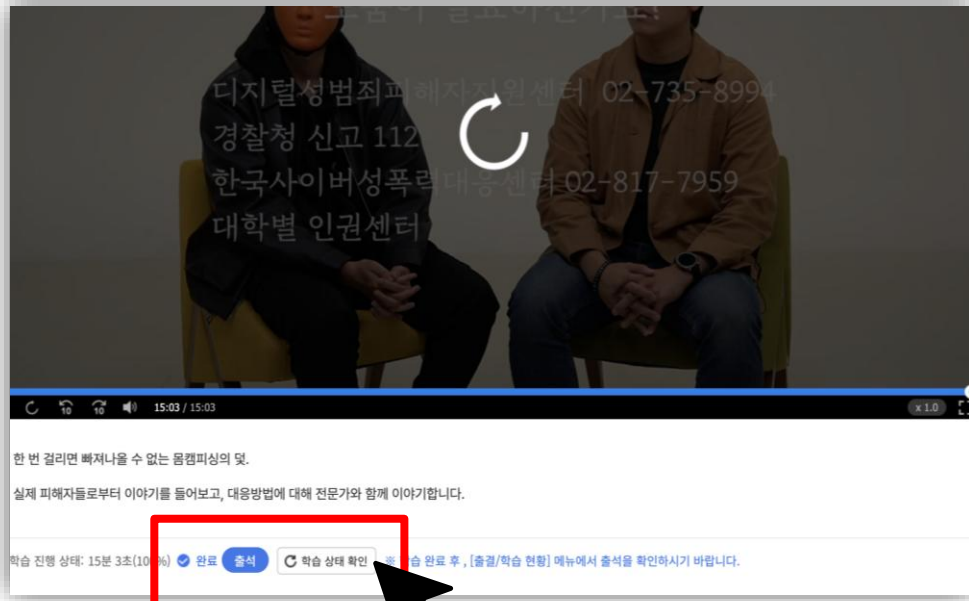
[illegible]

디지털성범죄피해자지원센터 02-735-8994
경찰청 신고 112
한국사이버성폭력대응센터 02-817-7959
대학별 인권센터

10 10 15:03 / 15:03 x 1.0

한 번 걸리면 빠져나올 수 없는 몸캠피싱의 덫.

실제 피해자들로부터 이야기를 들어보고, 대응방법에 대해 전문가와 함께 이야기합니다.

학습 진행 상태: 15분 3초(10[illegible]%) 완료 출석 학습 상태 확인 ※ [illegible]습 완료 후 , [출결/학습 현황] 메뉴에서 출석을 확인하시기 바랍니다.